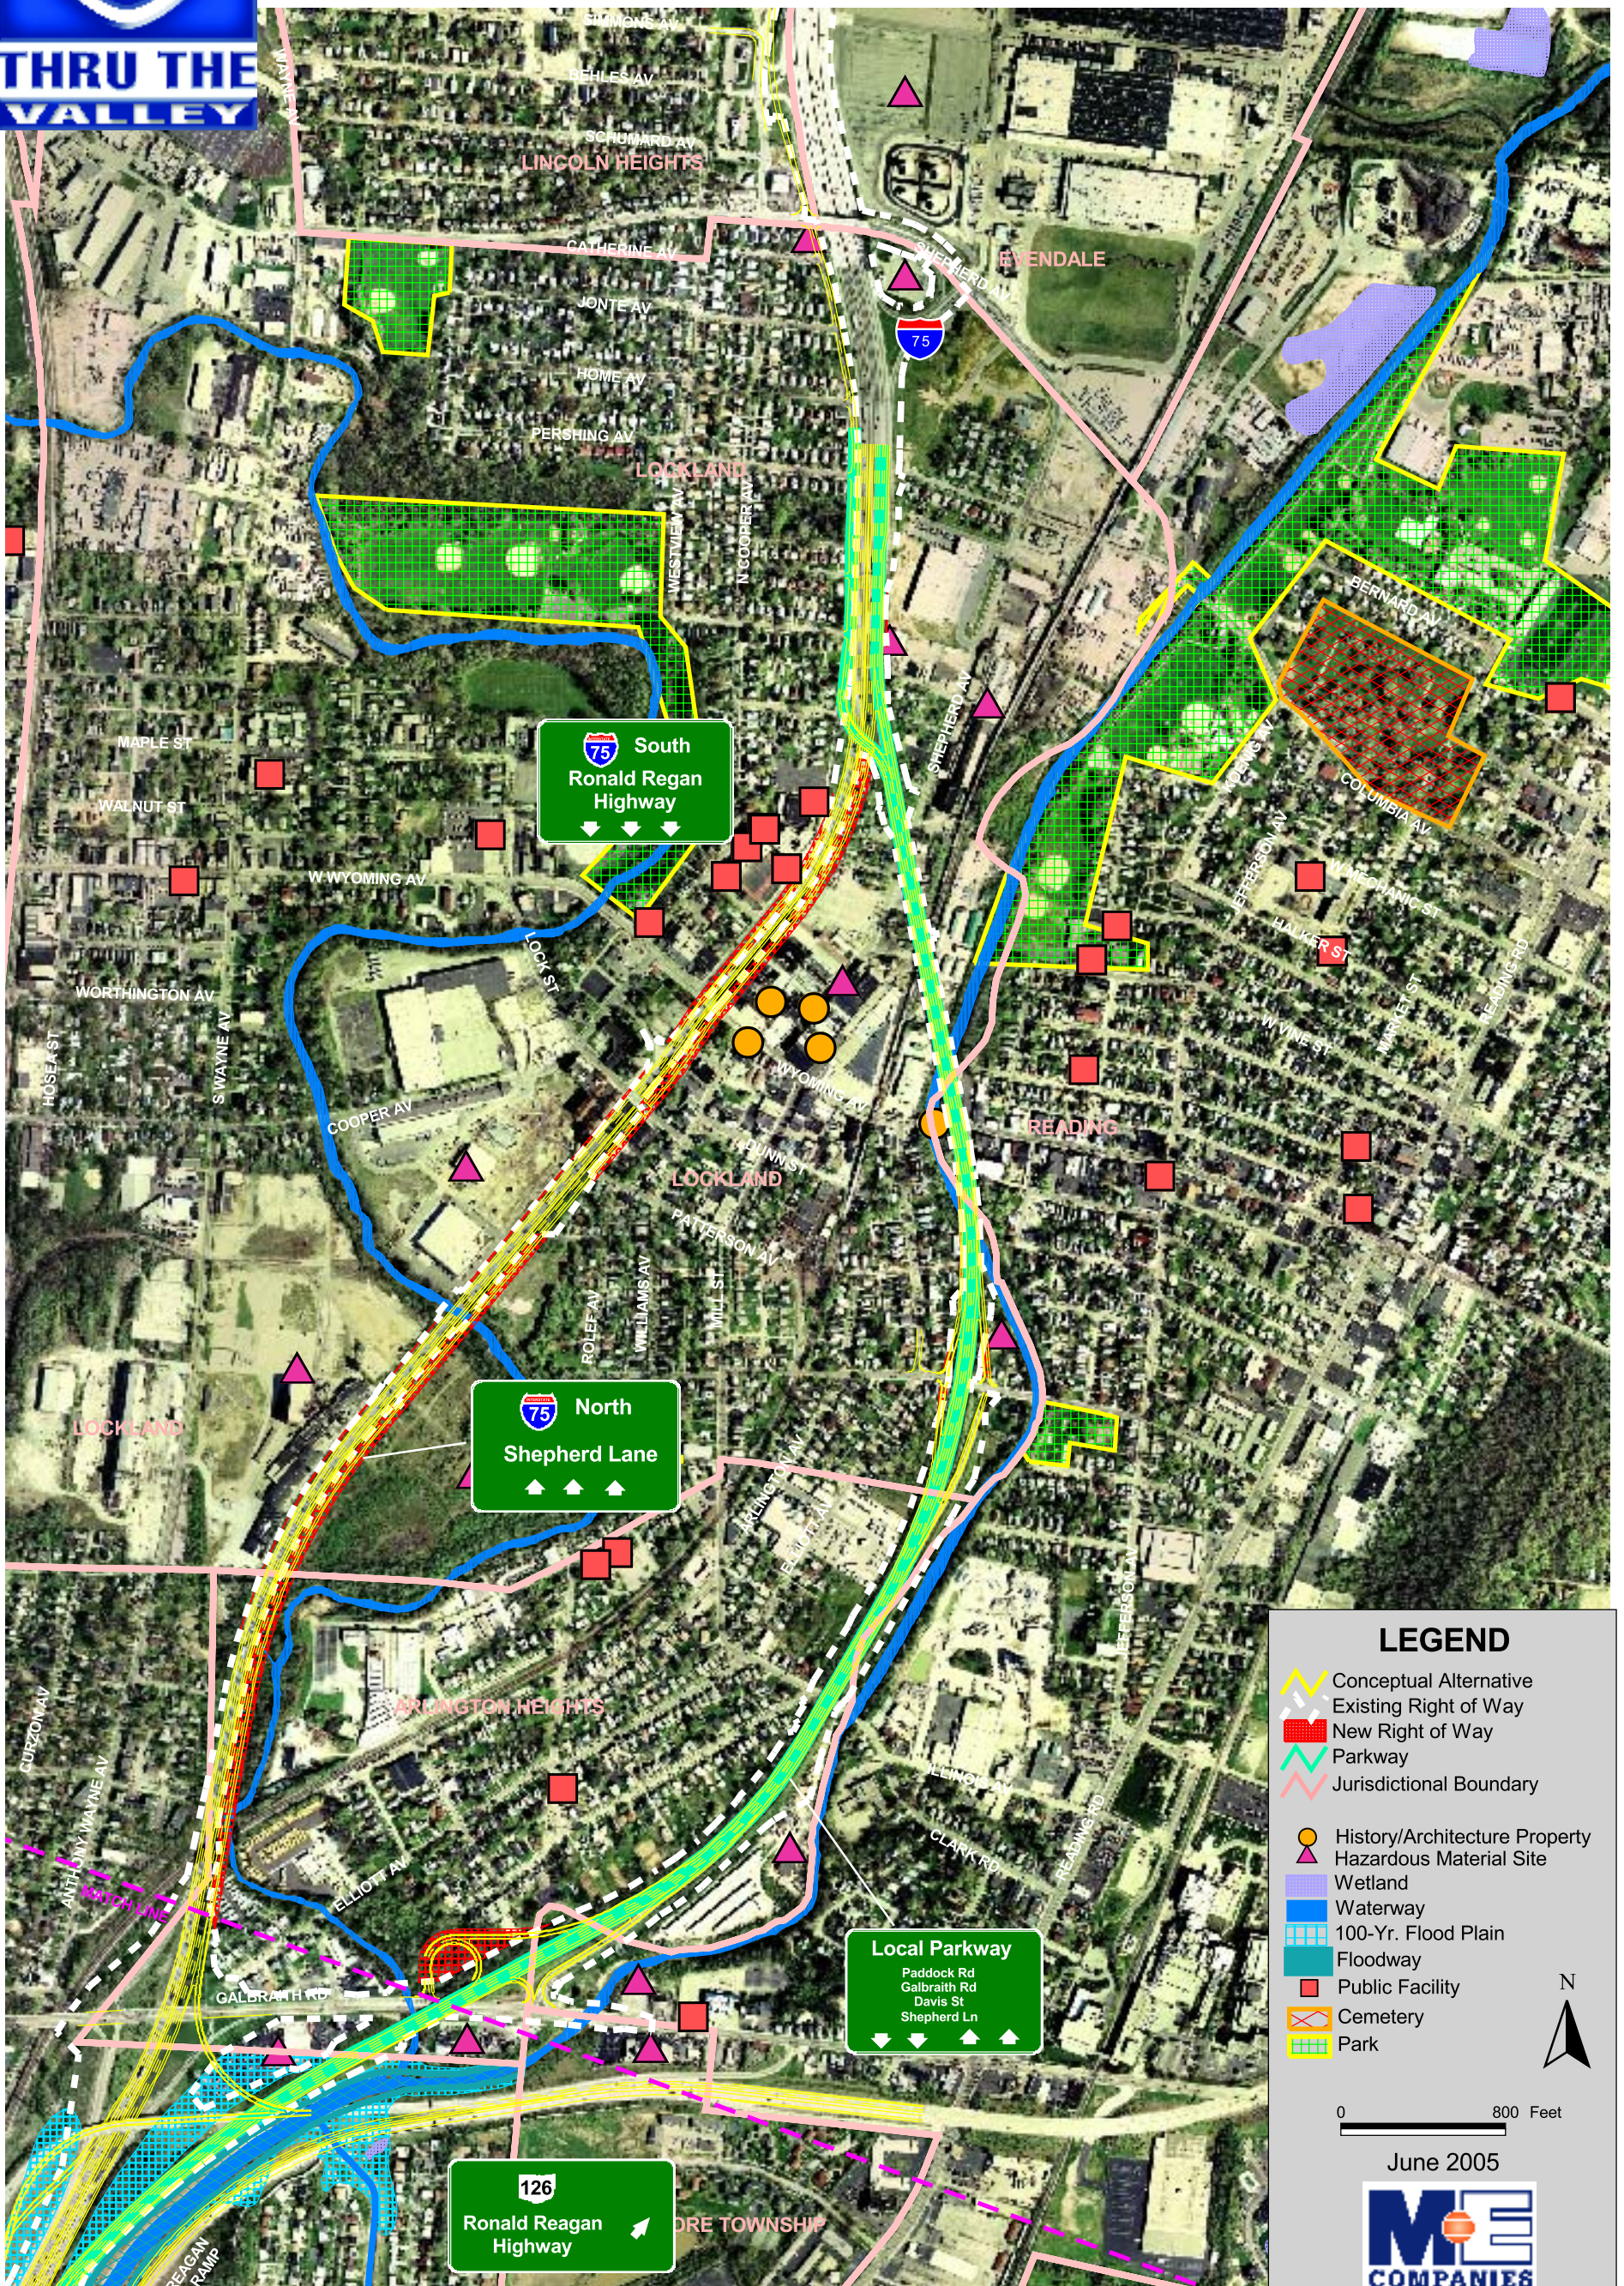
THRU THE
VALLEY

LINCOLN HEIGHTS
CATHERINE AV
JONTE AV
HOME AV
PERSHING AV
LOCKLAND
EVENDALE
75
MAPLE ST
WALNUT ST
W WYOMING AV
WORTHINGTON AV
S WAYNE AV
COOPER AV
LOCK ST
WYOMING AV
LOCKLAND
PATTERSON AV
READING
BERNARD AV
COLUMBIA AV
WAYNE ST
LOCKLAND
ARLINGTON HEIGHTS
ELLIOTT AV
GALBRAITH RD
CLARK RD
ORE TOWNSHIP

75 South
Ronald Regan
Highway

75 North
Shepherd Lane

Local Parkway
Paddock Rd
Galbraith Rd
Davis St
Shepherd Ln

126
Ronald Reagan
Highway

LEGEND
Conceptual Alternative
Existing Right of Way
New Right of Way
Parkway
Jurisdictional Boundary
History/Architecture Property
Hazardous Material Site
Wetland
Waterway
100-Yr. Flood Plain
Floodway
Public Facility
Cemetery
Park

N

0 800 Feet

June 2005

ME
COMPANIES